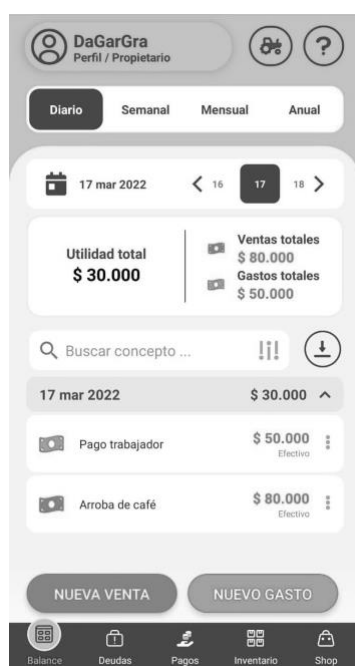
DaGarGra
Perfil / Propietario

Diario
Semanal
Mensual
Anual

17 mar 2022
16
17
18

Utilidad total
$ 30.000

Ventas totales
$ 80.000
Gastos totales
$ 50.000

Buscar concepto ...

17 mar 2022
$ 30.000

Pago trabajador
$ 50.000
Efectivo

Arroba de café
$ 80.000
Efectivo

NUEVA VENTA
NUEVO GASTO

Balance
Deudas
Pagos
Inventario
Shop